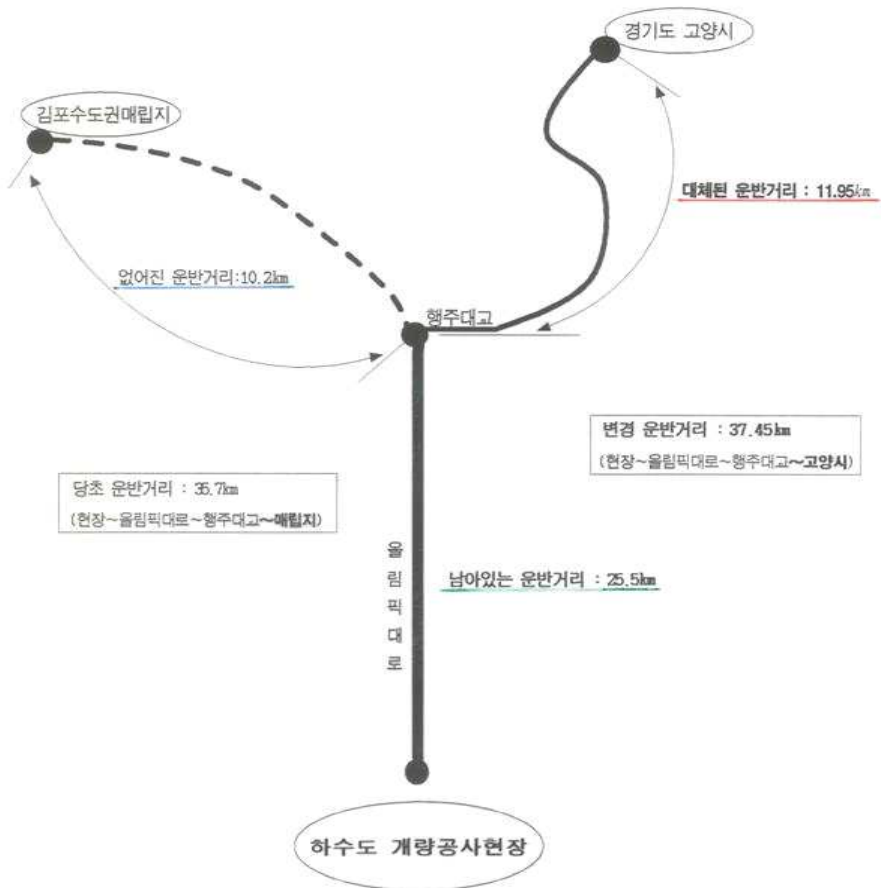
경기도 고양시

김포수도권매립지

대체된 운반거리 : 11.95km

없어진 운반거리:10.2km

행주대교

변경 운반거리 : 37.45km
(현장~올림픽대로~행주대교~고양시)

당초 운반거리 : 35.7km
(현장~올림픽대로~행주대교~매립지)

올림픽대로

남아있는 운반거리 : 25.5km

하수도 개량공사현장